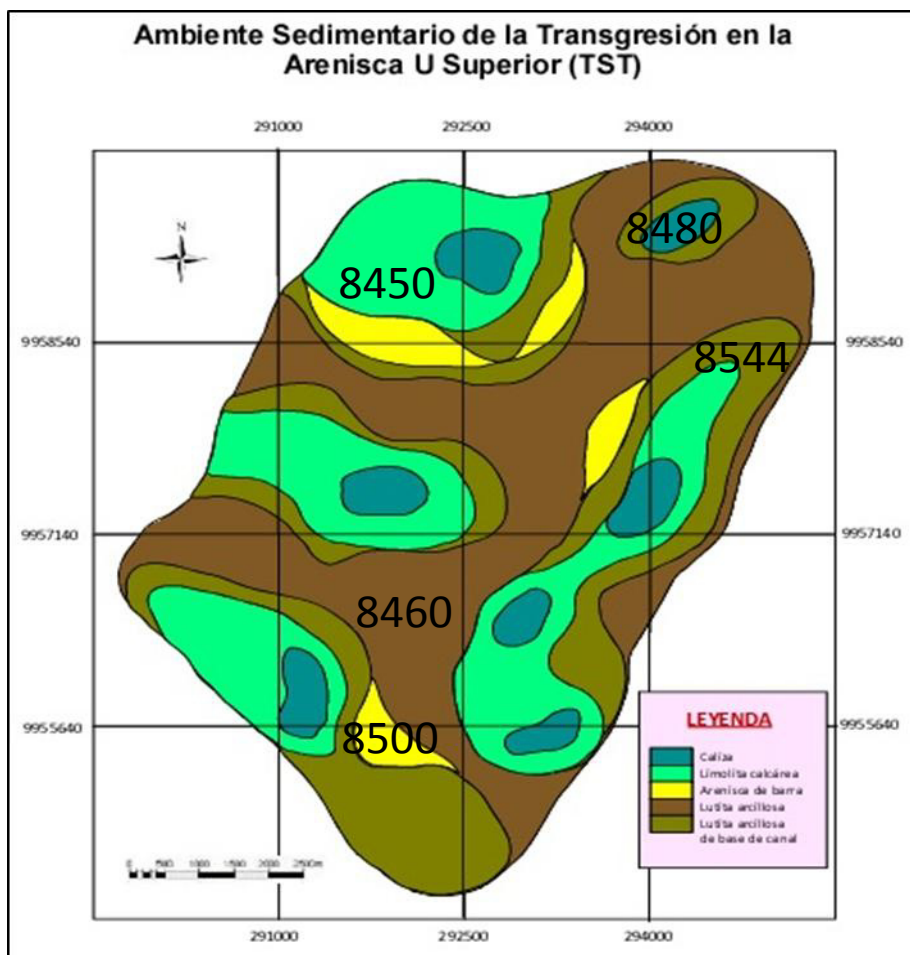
Ambiente Sedimentario de la Transgresión en la Arenisca U Superior (TST)

291000
292500
294000

N

8480
8450
8544
8460
8500

9958540
9957140
9955640

9958540
9957140
9955640

LEYENDA

Caliza
Limolita calcárea
Arenisca de barra
Lutita arcillosa
Lutita arcillosa de base de canal

0 500 1000 1500 2000 2500m

291000
292500
294000